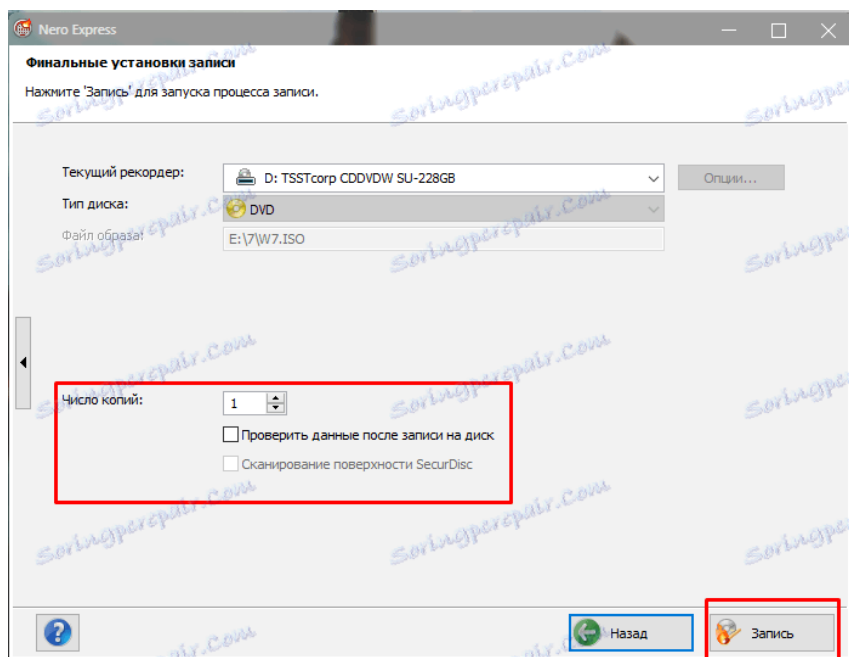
Nero Express

Финальные установки записи

Нажмите 'Запись' для запуска процесса записи.

Текущий рекордер: D: TSSTcorp CDDVDW SU-228GB

Опции...

Тип диска: DVD

Файл образа: E:\7\W7.ISO

Число копий: 1

Проверить данные после записи на диск

Сканирование поверхности SecurDisc

?

Назад

Запись

Soringpcrepair.com